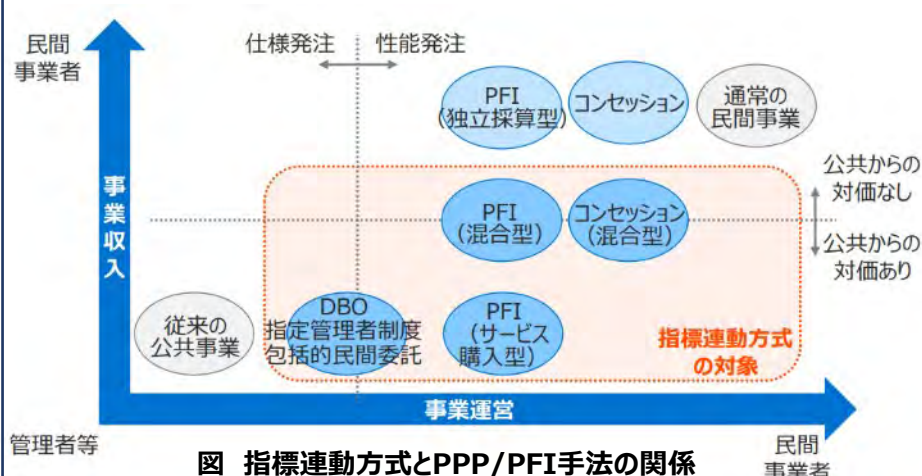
民間事業者

仕様発注　性能発注

PFI（独立採算型）

コンセッション

通常の民間事業

事業収入

公共からの対価なし

公共からの対価あり

PFI（混合型）

コンセッション（混合型）

従来の公共事業

DBO 指定管理者制度 包括的民間委託

PFI（サービス購入型）

指標連動方式の対象

事業運営

管理者等

民間事業者

図　指標連動方式とPPP/PFI手法の関係